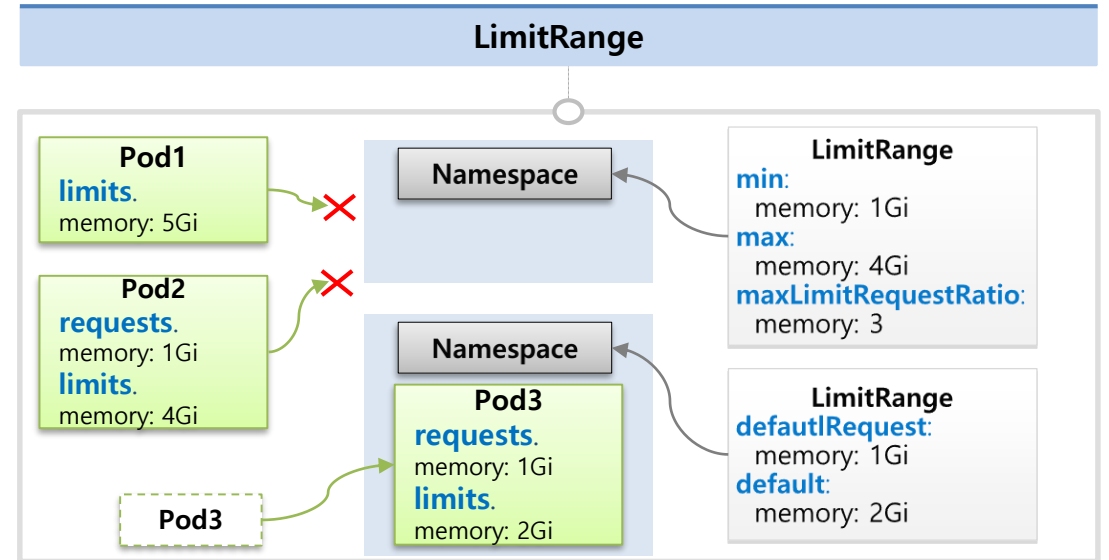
LimitRange

Pod1
limits.
memory: 5Gi

Pod2
requests.
memory: 1Gi
limits.
memory: 4Gi

Pod3

Namespace

Namespace

Pod3
requests.
memory: 1Gi
limits.
memory: 2Gi

LimitRange
min:
memory: 1Gi
max:
memory: 4Gi
maxLimitRequestRatio:
memory: 3

LimitRange
defautlRequest:
memory: 1Gi
default:
memory: 2Gi